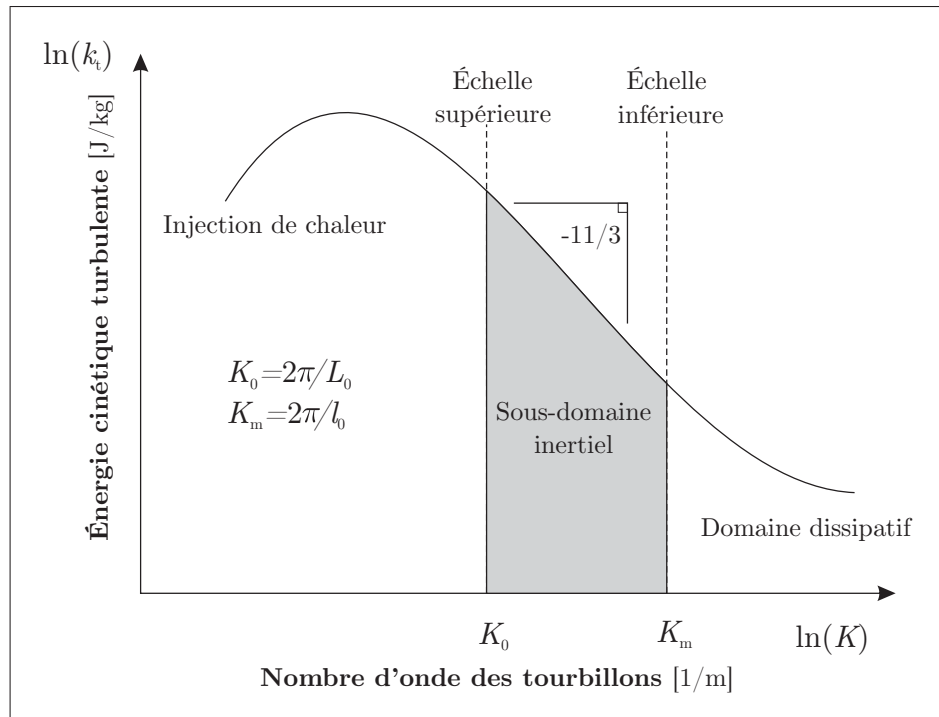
$\ln(k_t)$

Énergie cinétique turbulente [J/kg]

Échelle supérieure

Échelle inférieure

Injection de chaleur

-11/3

$K_0 = 2\pi/L_0$
$K_m = 2\pi/l_0$

Sous-domaine inertiel

Domaine dissipatif

$K_0$

$K_m$

$\ln(K)$

Nombre d'onde des tourbillons [1/m]